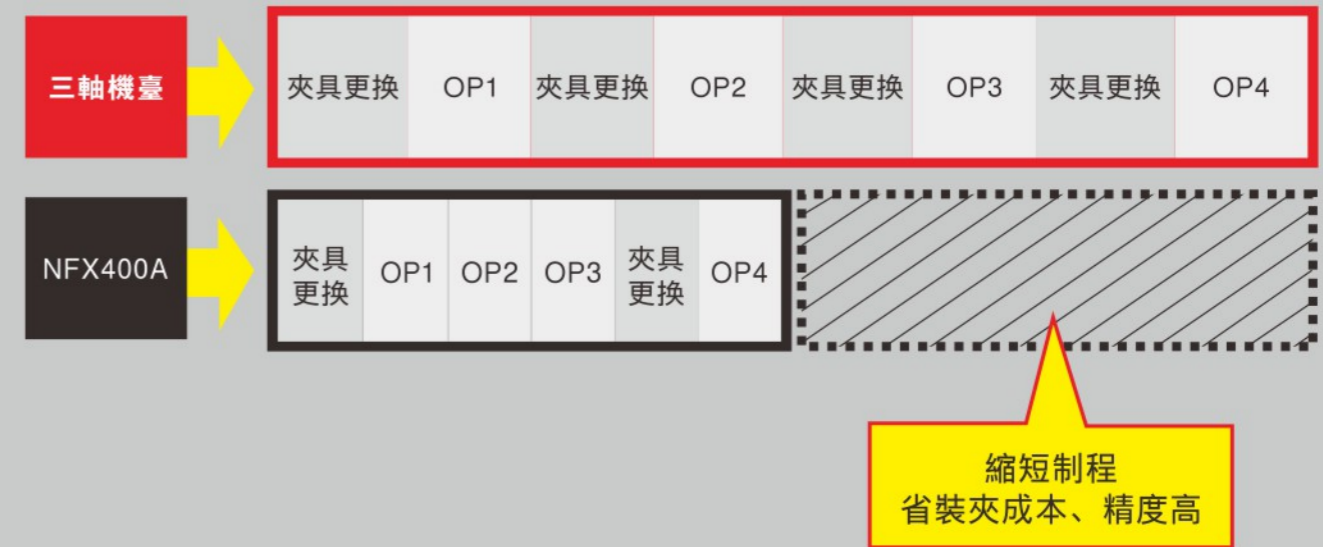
三軸機臺

| 夾具更換 | OP1 | 夾具更換 | OP2 | 夾具更換 | OP3 | 夾具更換 | OP4 |
|---|---|---|---|---|---|---|---|

NFX400A

| 夾具更換 | OP1 | OP2 | OP3 | 夾具更換 | OP4 |
|---|---|---|---|---|---|

縮短制程
省裝夾成本、精度高